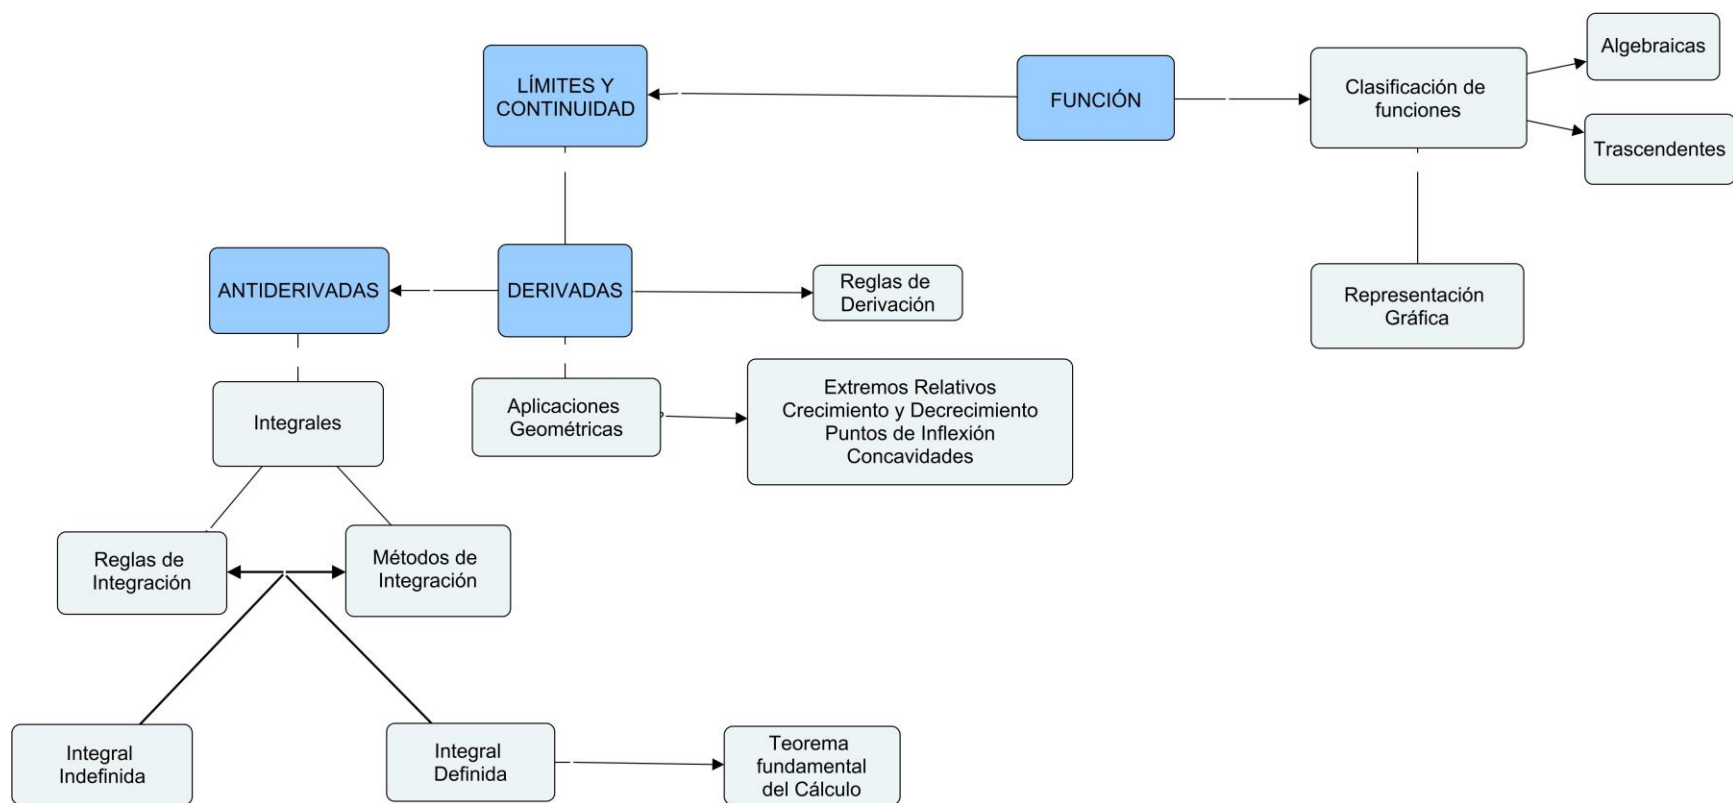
LÍMITES Y CONTINUIDAD

FUNCIÓN

Clasificación de funciones

Algebraicas

Trascendentes

Representación Gráfica

ANTIDERIVADAS

DERIVADAS

Reglas de Derivación

Integrales

Aplicaciones Geométricas

Extremos Relativos
Crecimiento y Decrecimiento
Puntos de Inflexión
Concavidades

Reglas de Integración

Métodos de Integración

Integral Indefinida

Integral Definida

Teorema fundamental del Cálculo